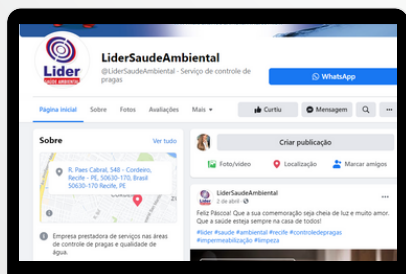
Lider
SAÚDE AMBIENTAL

LiderSaudeAmbiental

@LiderSaudeAmbiental · Serviço de controle de pragas

WhatsApp

Página inicial
Sobre
Fotos
Avaliações
Mais ▾

Curtiu
Mensagem

Sobre
Ver tudo

R. Paes Cabral, 540 - Cordeiro, Recife - PE, 50630-170, Brasil
50630-170 Recife, PE

Empresa prestadora de serviços nas áreas de controle de pragas e qualidade de água.

Criar publicação

Foto/vídeo
Localização
Marcar amigos

LiderSaudeAmbiental
2 de abril ·

Feliz Páscoa! Que a sua comemoração seja cheia de luz e muito amor. Que a saúde esteja sempre na casa de todos!
#lider #saude #ambiental #recife #controledepragas #impermeabilização #limpeza